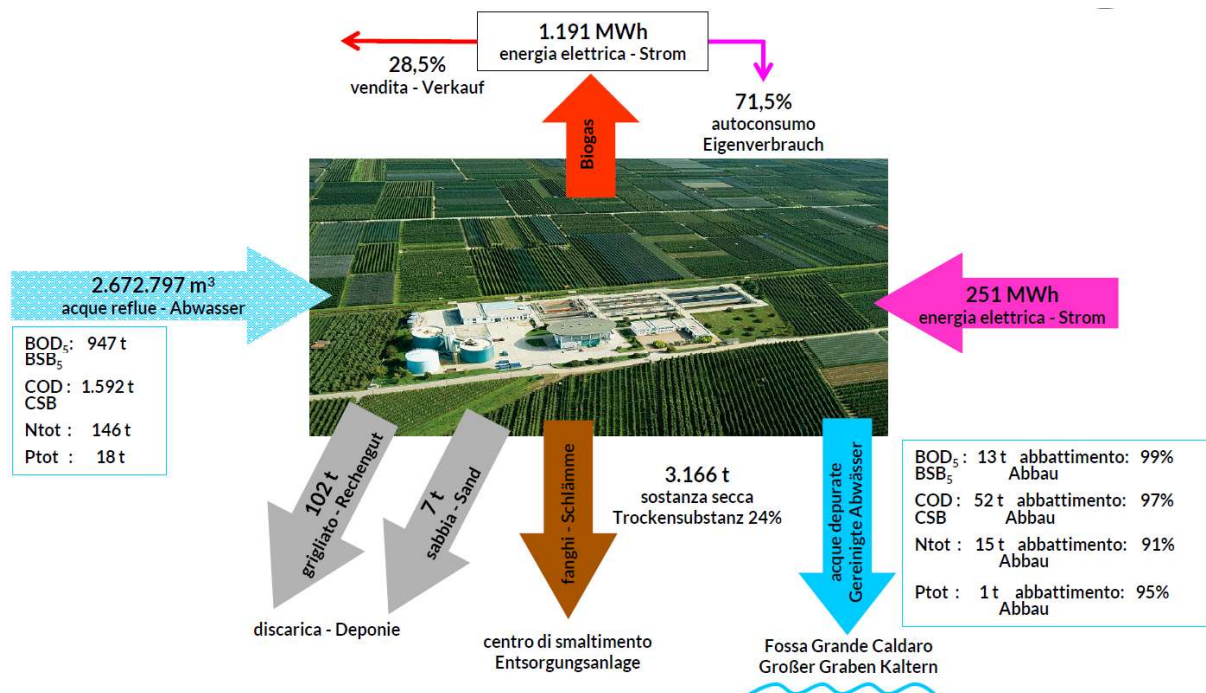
1.191 MWh
energia elettrica - Strom

28,5%
vendita - Verkauf

Biogas

71,5%
autoconsumo
Eigenverbrauch

2.672.797 m³
acque reflue - Abwasser

| | |
|---|---|
| BOD$_5$: BSB$_5$ | 947 t |
| COD: CSB | 1.592 t |
| Ntot: | 146 t |
| Ptot: | 18 t |

251 MWh
energia elettrica - Strom

102 t
grigliato - Rechengut

7 t
sabbia - Sand

fanghi - Schlämme

3.166 t
sostanza secca
Trockensubstanz 24%

acque depurate
Gereinigte Abwässer

| | | |
|---|---|---|
| BOD$_5$: BSB$_5$ | 13 t | abbattimento: Abbau 99% |
| COD: CSB | 52 t | abbattimento: Abbau 97% |
| Ntot: | 15 t | abbattimento: Abbau 91% |
| Ptot: | 1 t | abbattimento: Abbau 95% |

discarica - Deponie

centro di smaltimento
Entsorgungsanlage

Fossa Grande Caldaro
Großer Graben Kaltern